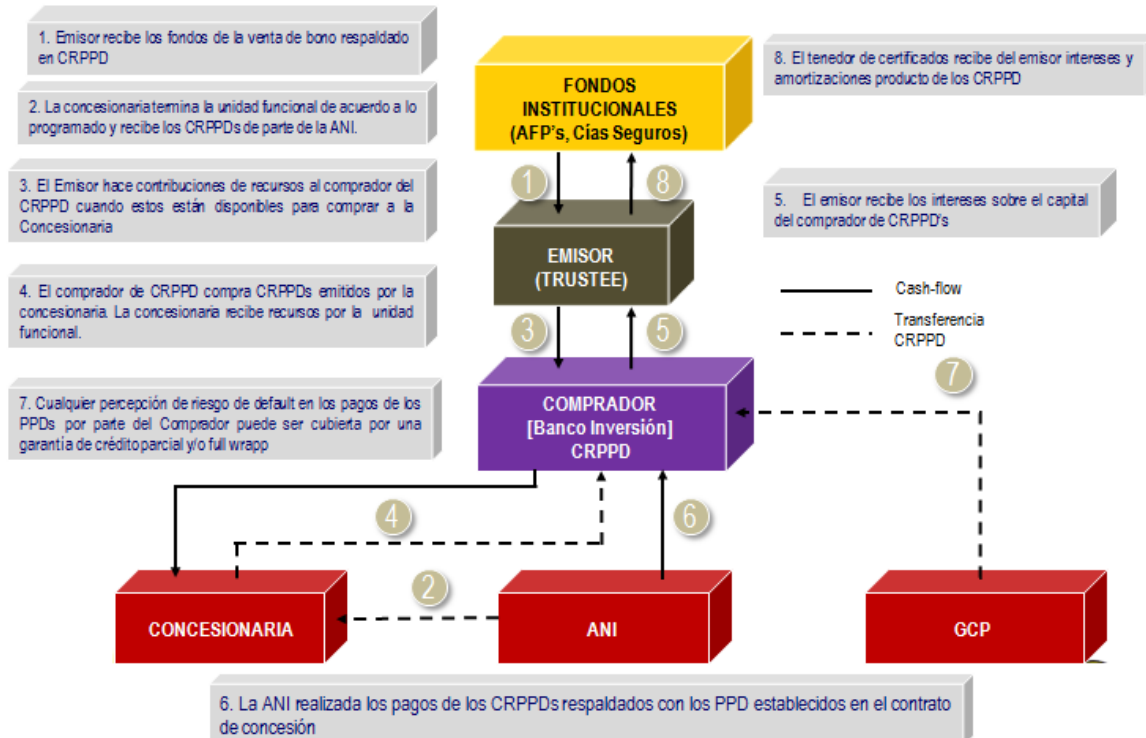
1. Emisor recibe los fondos de la venta de bono respaldado en CRPPD

2. La concesionaria termina la unidad funcional de acuerdo a lo programado y recibe los CRPPDs de parte de la ANI.

3. El Emisor hace contribuciones de recursos al comprador del CRPPD cuando estos están disponibles para comprar a la Concesionaria

4. El comprador de CRPPD compra CRPPDs emitidos por la concesionaria. La concesionaria recibe recursos por la unidad funcional.

7. Cualquier percepción de riesgo de default en los pagos de los PPDs por parte del Comprador puede ser cubierta por una garantía de créditoparcial y/o full wrapp

FONDOS INSTITUCIONALES (AFP's, Cías Seguros)

8. El tenedor de certificados recibe del emisor intereses y amortizaciones producto de los CRPPD

1

8

5. El emisor recibe los intereses sobre el capital del comprador de CRPPD's

EMISOR (TRUSTEE)

Cash-flow

Transferencia CRPPD

3

5

7

COMPRADOR [Banco Inversión] CRPPD

4

6

2

CONCESIONARIA

ANI

GCP

6. La ANI realizada los pagos de los CRPPDs respaldados con los PPD establecidos en el contrato de concesión